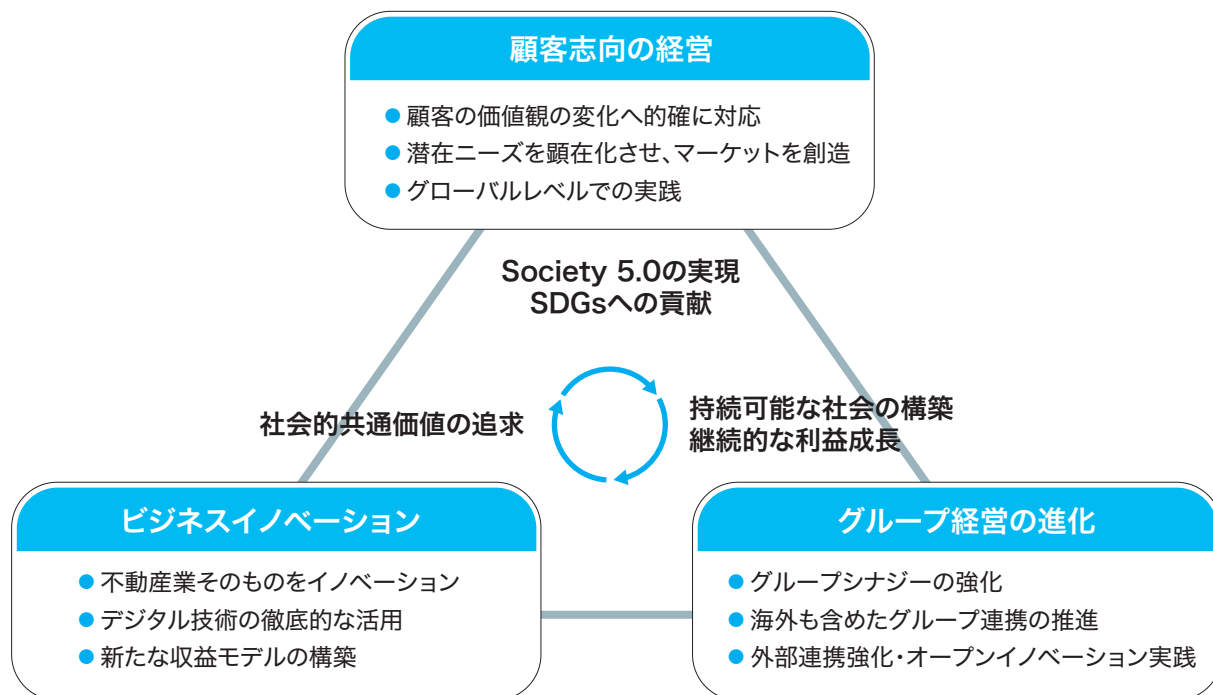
顧客志向の経営

● 顧客の価値観の変化へ的確に対応
● 潜在ニーズを顕在化させ、マーケットを創造
● グローバルレベルでの実践

Society 5.0の実現
SDGsへの貢献

社会的共通価値の追求

持続可能な社会の構築
継続的な利益成長

ビジネスイノベーション

● 不動産業そのものをイノベーション
● デジタル技術の徹底的な活用
● 新たな収益モデルの構築

グループ経営の進化

● グループシナジーの強化
● 海外も含めたグループ連携の推進
● 外部連携強化・オープンイノベーション実践